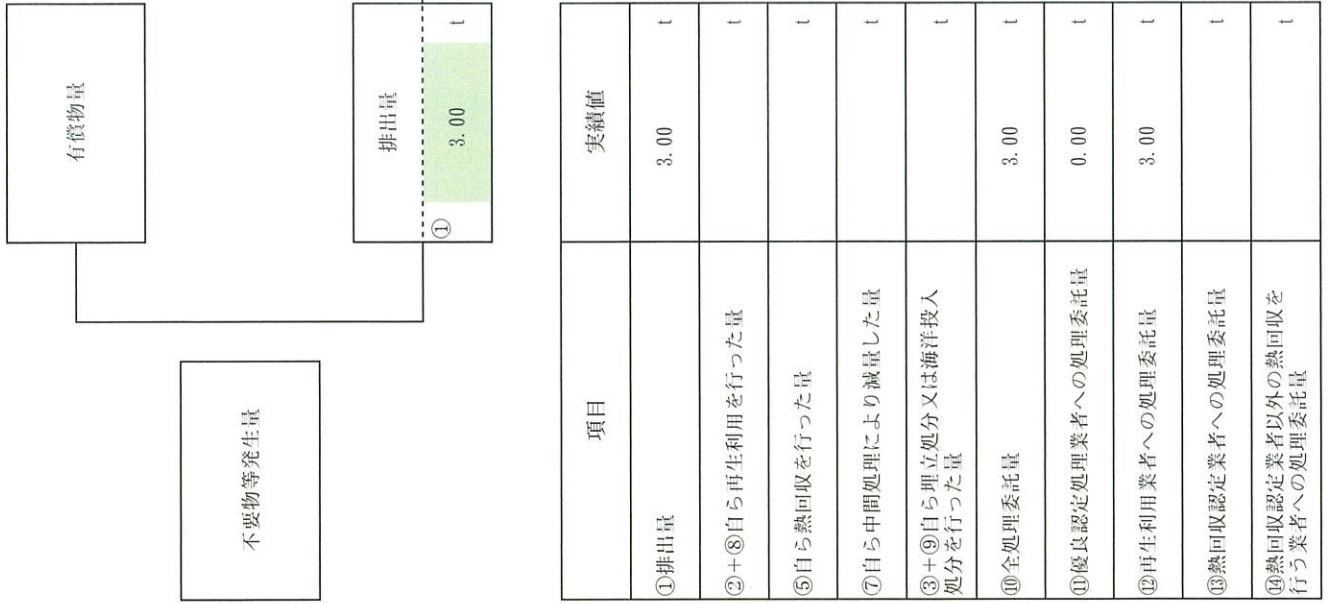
有償物量

排出量
① 3.00 t

不要物等発生量

| 項目 | 実績値 | |
|---|---|---|
| ①排出量 | 3.00 | t |
| ②+⑧自ら再生利用を行った量 | | t |
| ⑤自ら熱回収を行った量 | | t |
| ⑦自ら中間処理により減量した量 | | t |
| ③+⑨自ら埋立処分又は海洋投入処分を行った量 | | t |
| ⑩全処理委託量 | 3.00 | t |
| ⑪優良認定処理業者への処理委託量 | 0.00 | t |
| ⑫再生利用業者への処理委託量 | 3.00 | t |
| ⑬熱回収認定業者への処理委託量 | | t |
| ⑭熱回収認定業者以外の熱回収を行う業者への処理委託量 | | t |